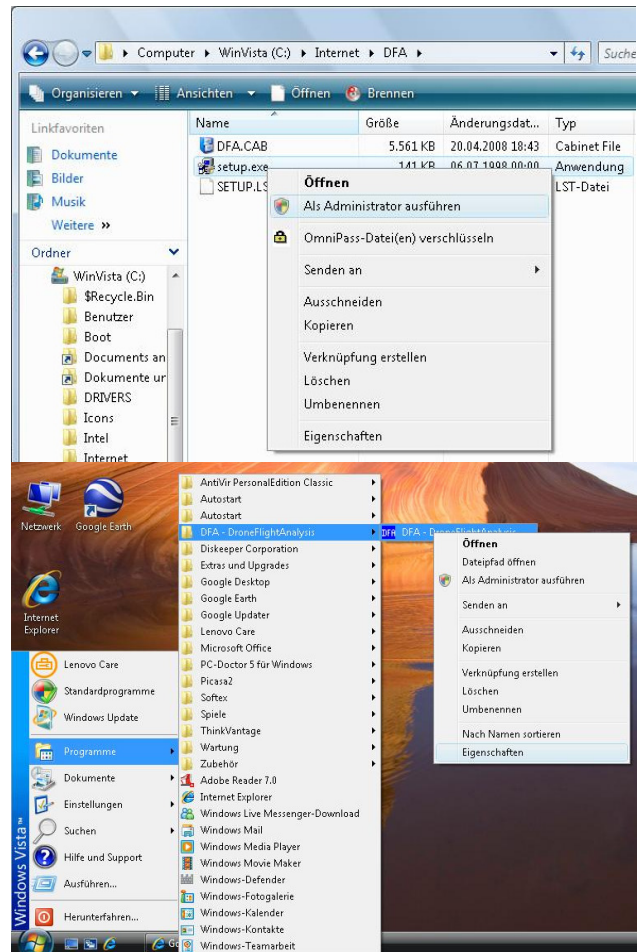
Computer ▸ WinVista (C:) ▸ Internet ▸ DFA ▸

Suche

Organisieren ▾ Ansichten ▾ Öffnen Brennen

Linkfavoriten
Dokumente
Bilder
Musik
Weitere »

Ordner
WinVista (C:)
$Recycle.Bin
Benutzer
Boot
Documents an
Dokumente ur
DRIVERS
Icons
Intel
Internet

| Name | Größe | Änderungsdat... | Typ |
|---|---|---|---|
| DFA.CAB | 5.561 KB | 20.04.2008 18:43 | Cabinet File |
| setup.exe | 141 KB | 06.07.1998 00:00 | Anwendung |
| SETUP.LS | | | LST-Datei |

Öffnen
Als Administrator ausführen
OmniPass-Datei(en) verschlüsseln
Senden an
Ausschneiden
Kopieren
Verknüpfung erstellen
Löschen
Umbenennen
Eigenschaften

Netzwerk
Google Earth
Internet Explorer

Lenovo Care
Standardprogramme
Windows Update
Programme
Dokumente
Einstellungen
Suchen
Hilfe und Support
Ausführen...
Herunterfahren...
Windows Vista

AntiVir PersonalEdition Classic
Autostart
Autostart
DFA - DroneFlightAnalysis
Diskeeper Corporation
Extras und Upgrades
Google Desktop
Google Earth
Google Updater
Lenovo Care
Microsoft Office
PC-Doctor 5 für Windows
Picasa2
Softex
Spiele
ThinkVantage
Wartung
Zubehör
Adobe Reader 7.0
Internet Explorer
Windows Live Messenger-Download
Windows Mail
Windows Media Player
Windows Movie Maker
Windows-Defender
Windows-Fotogalerie
Windows-Kalender
Windows-Kontakte
Windows-Teamarbeit

DFA - DroneFlightAnalysis

Öffnen
Dateipfad öffnen
Als Administrator ausführen
Senden an
Ausschneiden
Kopieren
Verknüpfung erstellen
Löschen
Umbenennen
Nach Namen sortieren
Eigenschaften